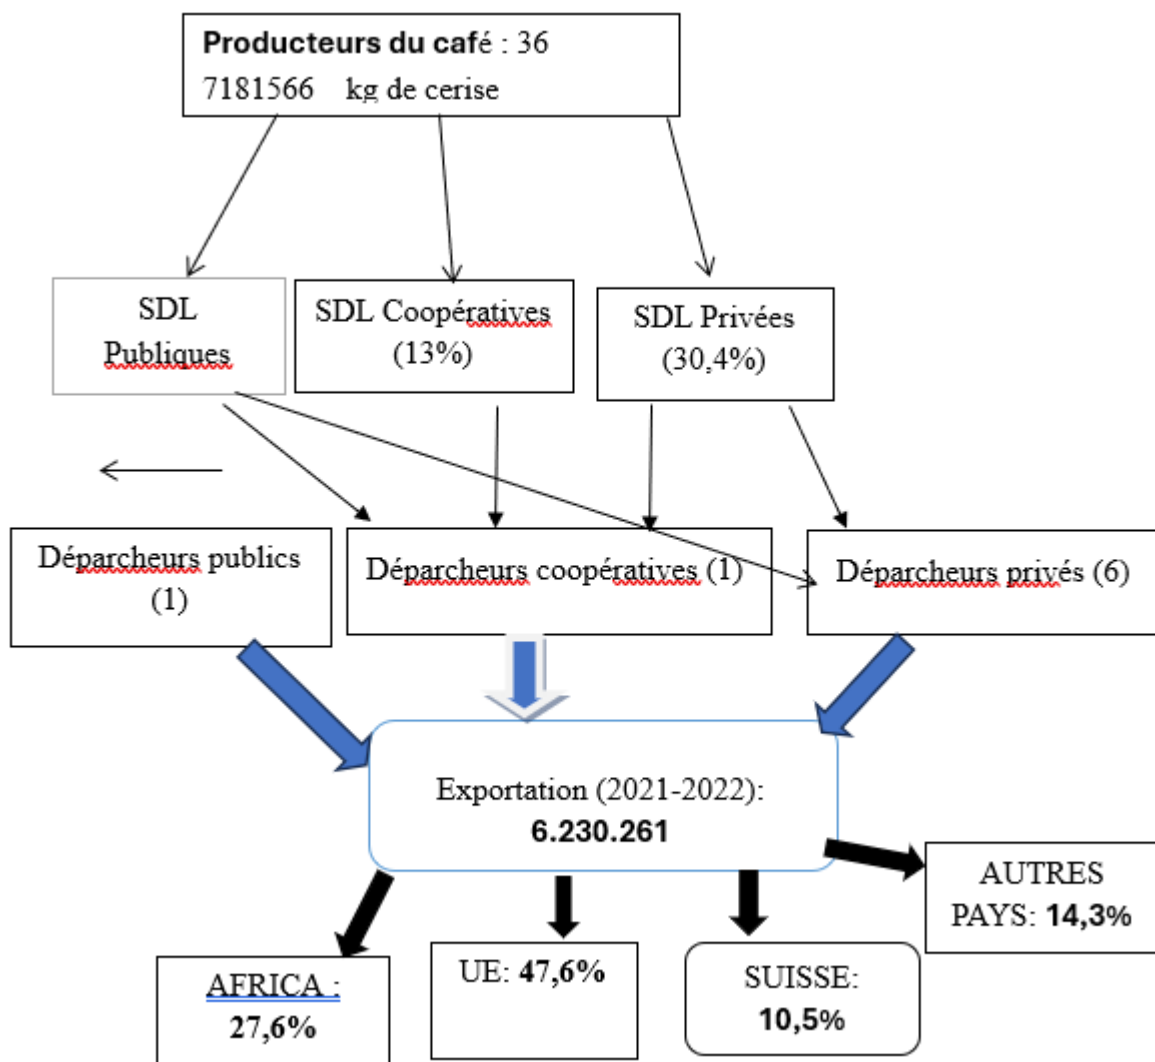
**Producteurs du café** : 36 7181566 kg de cerise

SDL Publiques

SDL Coopératives (13%)

SDL Privées (30,4%)

Déparcheurs publics (1)

Déparcheurs coopératives (1)

Déparcheurs privés (6)

Exportation (2021-2022): **6.230.261**

AUTRES PAYS: **14,3%**

AFRICA : **27,6%**

UE: **47,6%**

SUISSE: **10,5%**